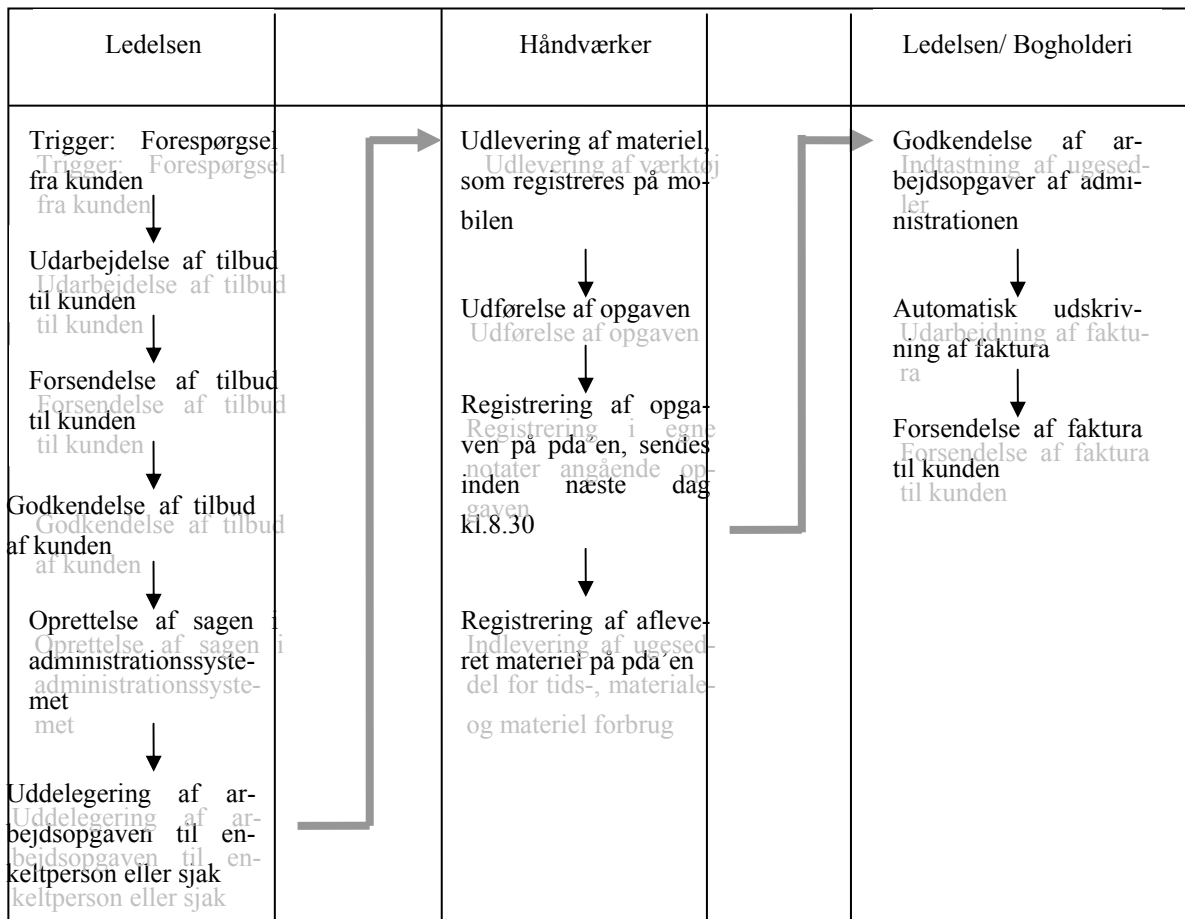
| Ledelsen | | Håndværker | | Ledelsen/ Bogholderi |
|---|---|---|---|---|
| Trigger: Forespørgsel fra kunden<br>Trigger: Forespørgsel fra kunden<br><br>Udarbejdelse af tilbud til kunden<br>Udarbejdelse af tilbud til kunden<br><br>Forsendelse af tilbud til kunden<br>Forsendelse af tilbud til kunden<br><br>Godkendelse af tilbud af kunden<br>Godkendelse af tilbud af kunden<br><br>Oprettelse af sagen i administrationssystemet<br>Oprettelse af sagen i administrationssystemet<br><br>Uddelegering af arbejdsopgaven til enkeltperson eller sjak<br>Uddelegering af arbejdsopgaven til enkeltperson eller sjak | | Udlevering af materiel, som registreres på mobilen<br>Udlevering af værktøj<br><br>Udførelse af opgaven<br>Udførelse af opgaven<br><br>Registrering af opgaven på pda´en, sendes inden næste dag kl.8.30<br>Registrering i egne notater angående opgaven<br><br>Registrering af afleveret materiel på pda´en<br>Indlevering af ugeseddel for tids-, materiale- og materiel forbrug | | Godkendelse af arbejdsopgaver af administrationen<br>Indtastning af ugesedler<br><br>Automatisk udskrivning af faktura<br>Udarbejdning af faktura<br><br>Forsendelse af faktura til kunden<br>Forsendelse af faktura til kunden |